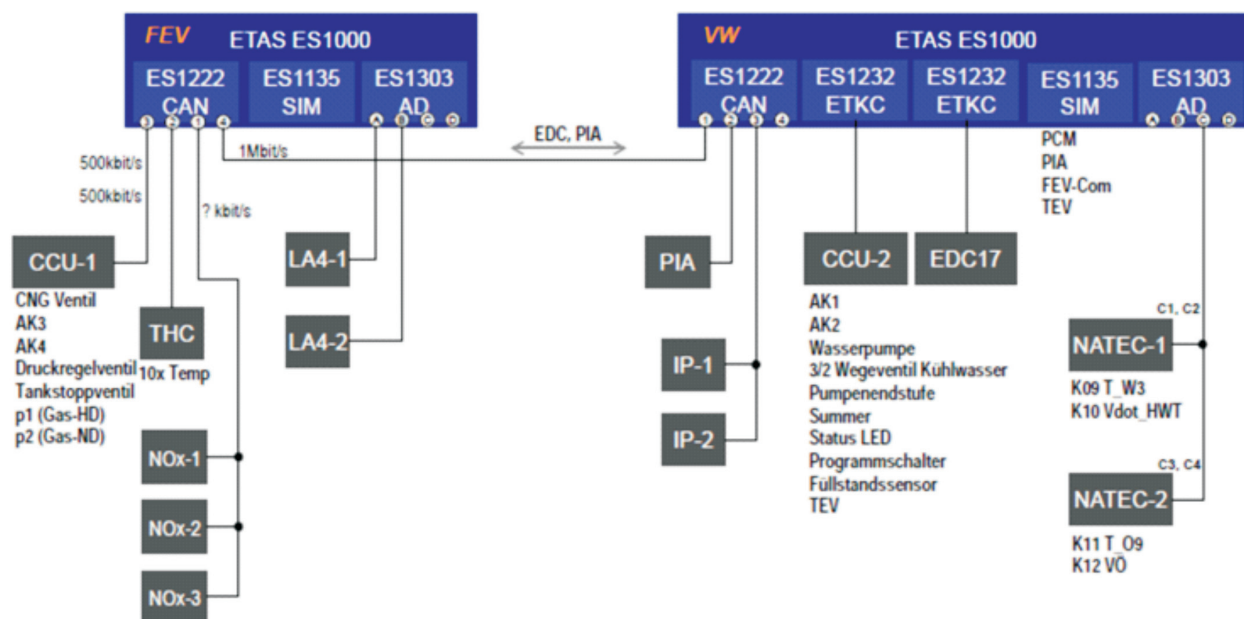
FEV ETAS ES1000
ES1222 CAN
ES1135 SIM
ES1303 AD
3 2 1 4
A B C D

VW ETAS ES1000
ES1222 CAN
ES1232 ETKC
ES1232 ETKC
ES1135 SIM
ES1303 AD
1 2 3 4
A B C D

500kbit/s
500kbit/s
1Mbit/s
EDC, PIA
? kbit/s

PCM
PIA
FEV-Com
TEV

CCU-1
CNG Ventil
AK3
AK4
Druckregelventil
Tankstoppventil
p1 (Gas-HD)
p2 (Gas-ND)

THC
10x Temp

LA4-1
LA4-2

NOx-1
NOx-2
NOx-3

PIA
IP-1
IP-2

CCU-2
AK1
AK2
Wasserpumpe
3/2 Wegeventil Kühlwasser
Pumpenendstufe
Summer
Status LED
Programmschalter
Füllstandssensor
TEV

EDC17

C1, C2
NATEC-1
K09 T_W3
K10 Vdot_HWT

C3, C4
NATEC-2
K11 T_O9
K12 VÖ